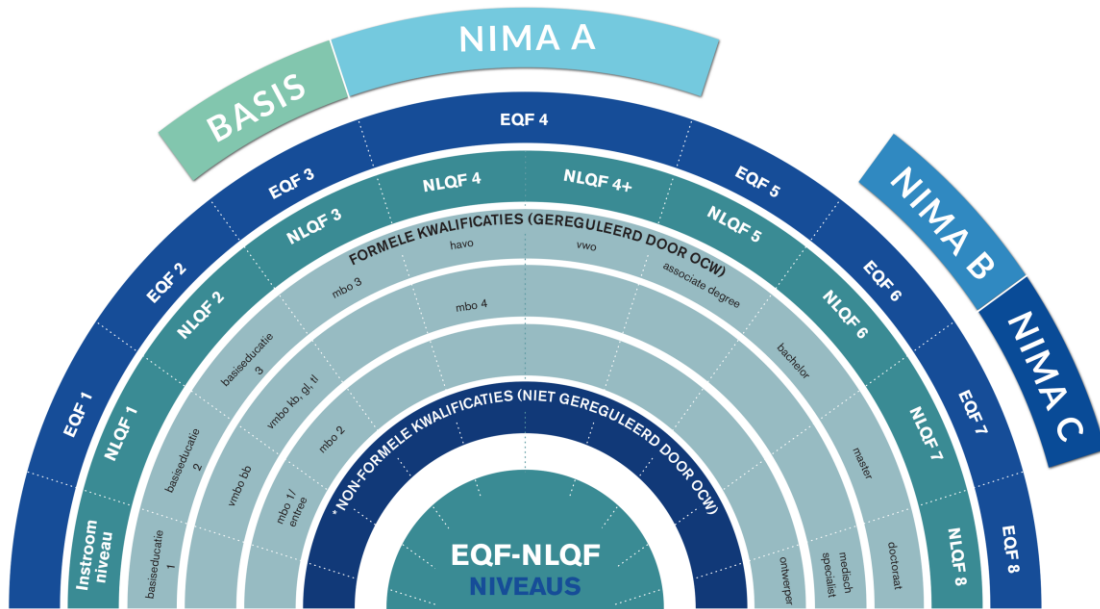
NIMA A

BASIS

NIMA B

NIMA C

EQF 1
EQF 2
EQF 3
EQF 4
EQF 5
EQF 6
EQF 7
EQF 8

Instroom niveau
NLQF 1
NLQF 2
NLQF 3
NLQF 4
NLQF 4+
NLQF 5
NLQF 6
NLQF 7
NLQF 8

FORMELE KWALIFICATIES (GEREGULEERD DOOR OCW)

basiseducatie 1
basiseducatie 2
basiseducatie 3
vmbo bb
vmbo kb, gl, tl
mbo 1/ entree
mbo 2
mbo 3
mbo 4
havo
vwo
associate degree
bachelor
master
doctoraat
medisch specialist
ontwerper

* NON-FORMELE KWALIFICATIES (NIET GEREGULEERD DOOR OCW)

EQF-NLQF
NIVEAUS